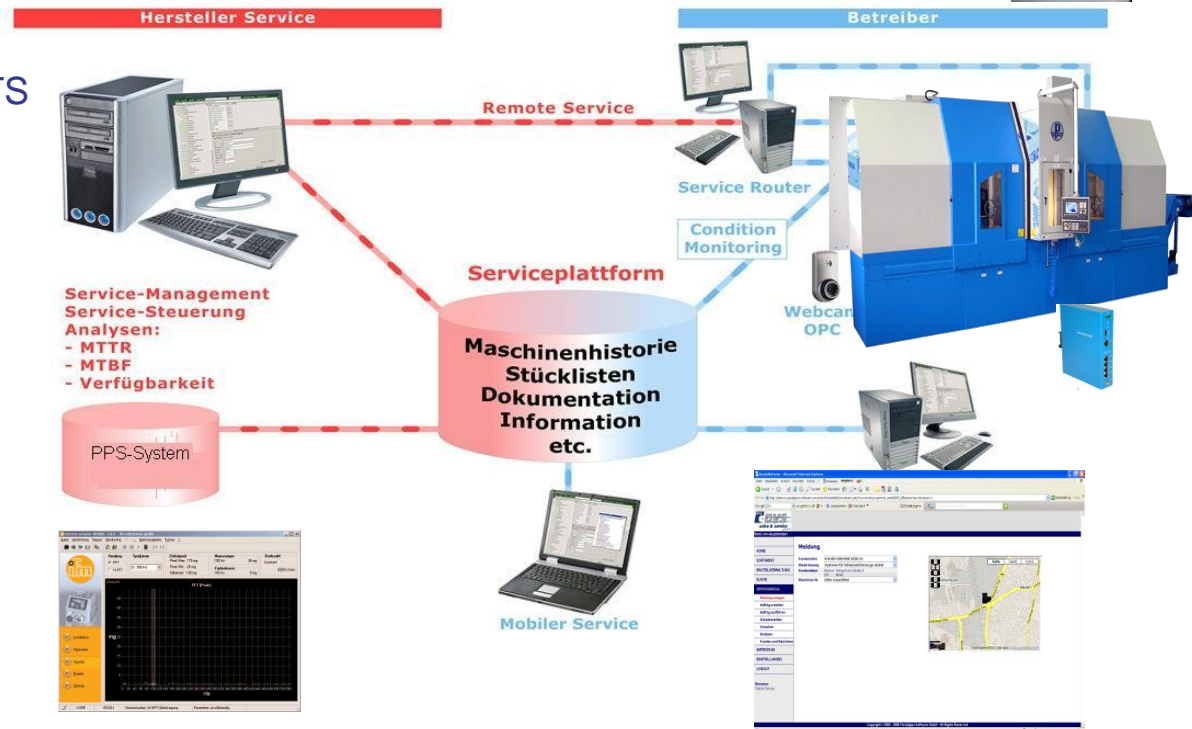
Hersteller Service

Betreiber

rs

Remote Service

Service Router

Condition Monitoring

Serviceplattform

Webcam
OPC

Service-Management
Service-Steuerung
Analysen:
- MTTR
- MTBF
- Verfügbarkeit

Maschinenhistorie
Stücklisten
Dokumentation
Information
etc.

PPS-System

Mobiler Service

Meldung

ifm